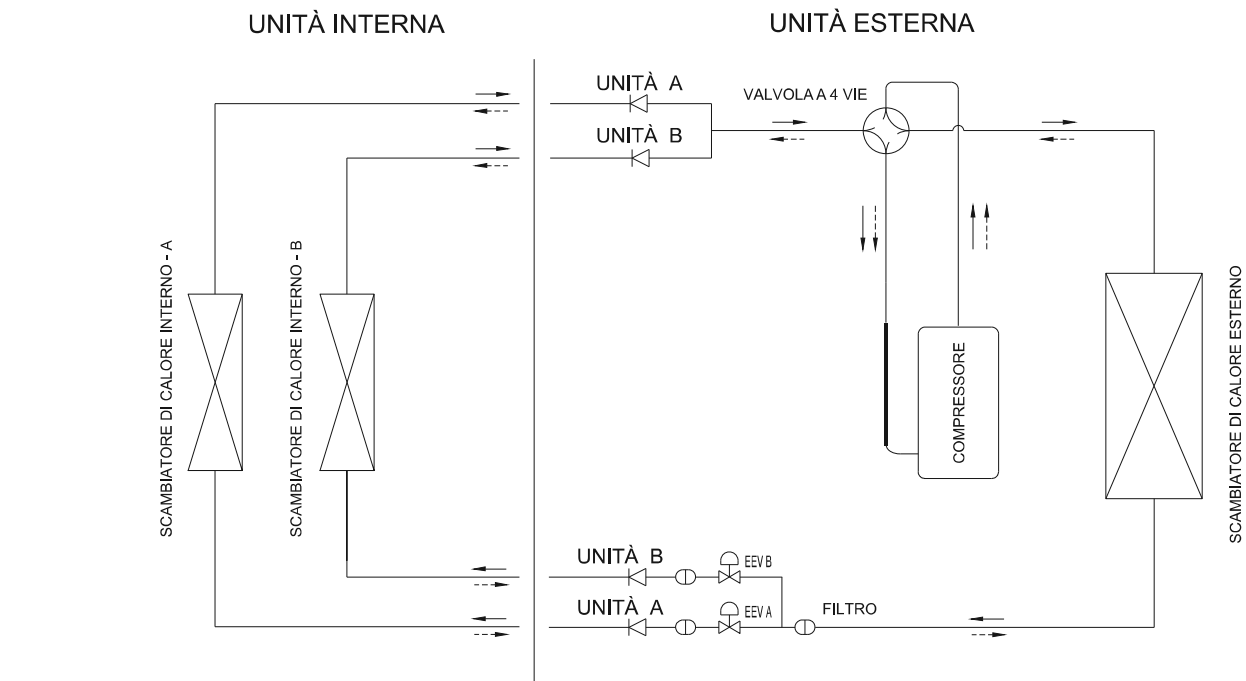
UNITÀ INTERNA

UNITÀ ESTERNA

UNITÀ A

UNITÀ B

VALVOLA A 4 VIE

SCAMBIATORE DI CALORE INTERNO - A

SCAMBIATORE DI CALORE INTERNO - B

COMPRESSORE

SCAMBIATORE DI CALORE ESTERNO

UNITÀ B

EEV B

UNITÀ A

EEV A

FILTRO